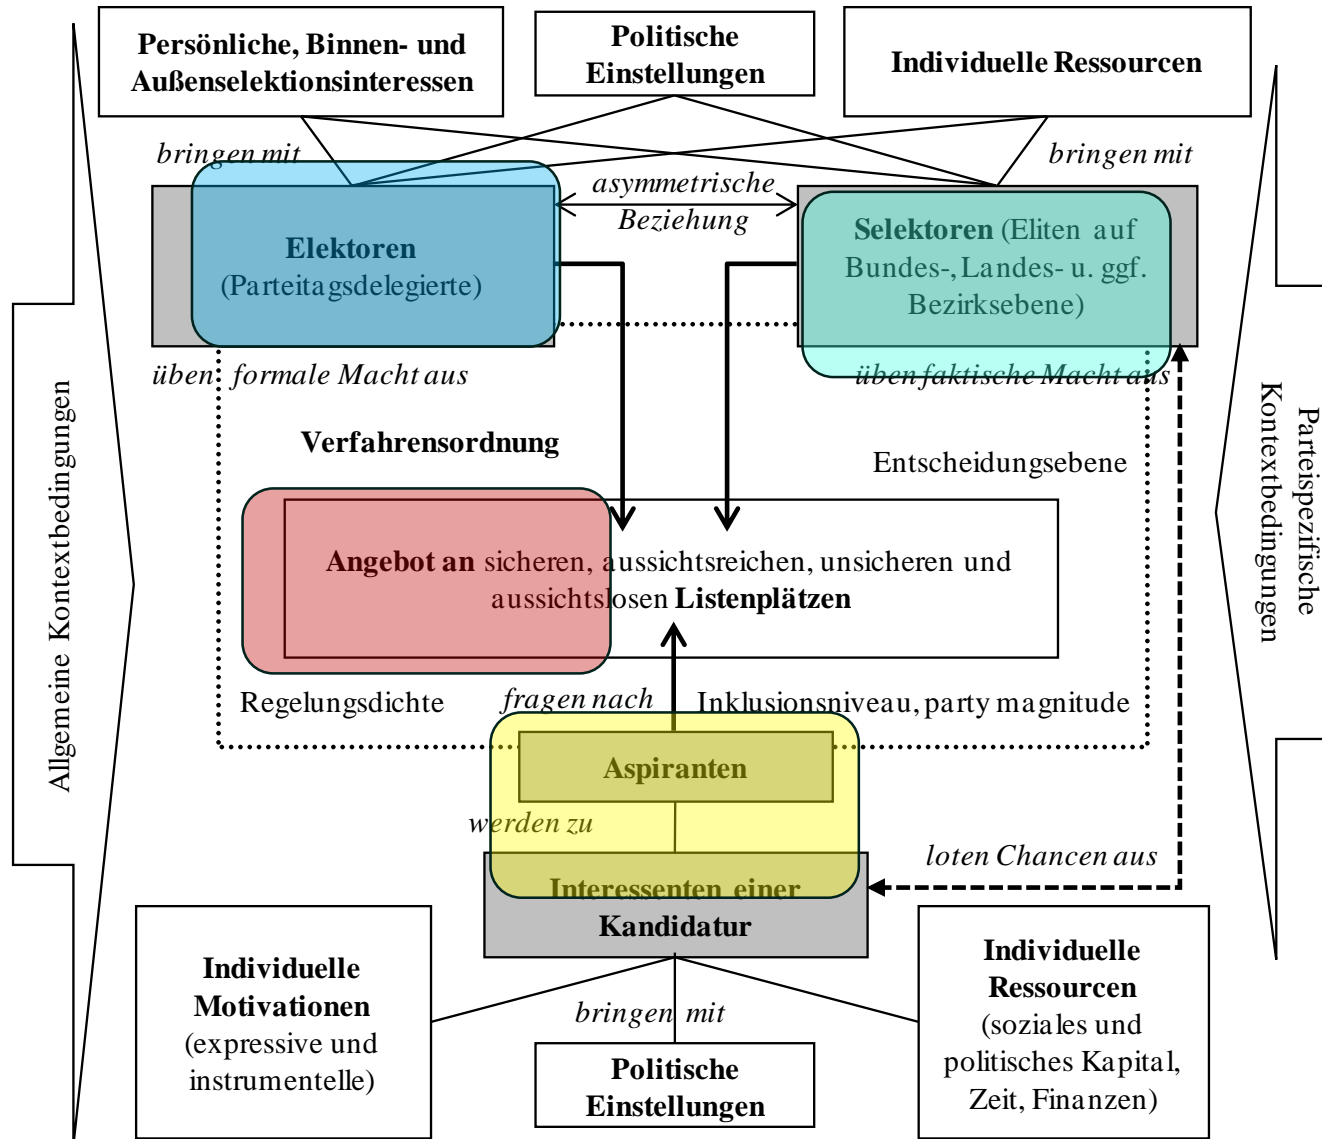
Persönliche, Binnen- und Außenselektionsinteressen

Politische Einstellungen

Individuelle Ressourcen

bringen mit

bringen mit

asymmetrische Beziehung

Elektoren (Parteitagsdelegierte)

Selektoren (Eliten auf Bundes-, Landes- u. ggf. Bezirksebene)

üben formale Macht aus

üben faktische Macht aus

Verfahrensordnung

Entscheidungsebene

Angebot an sicheren, aussichtsreichen, unsicheren und aussichtslosen Listenplätzen

Regelungsdichte

fragen nach

Inklusionsniveau, party magnitude

Aspiranten

werden zu

loten Chancen aus

Interessenten einer Kandidatur

Allgemeine Kontextbedingungen

Parteispezifische Kontextbedingungen

Individuelle Motivationen (expressive und instrumentelle)

bringen mit

Politische Einstellungen

Individuelle Ressourcen (soziales und politisches Kapital, Zeit, Finanzen)